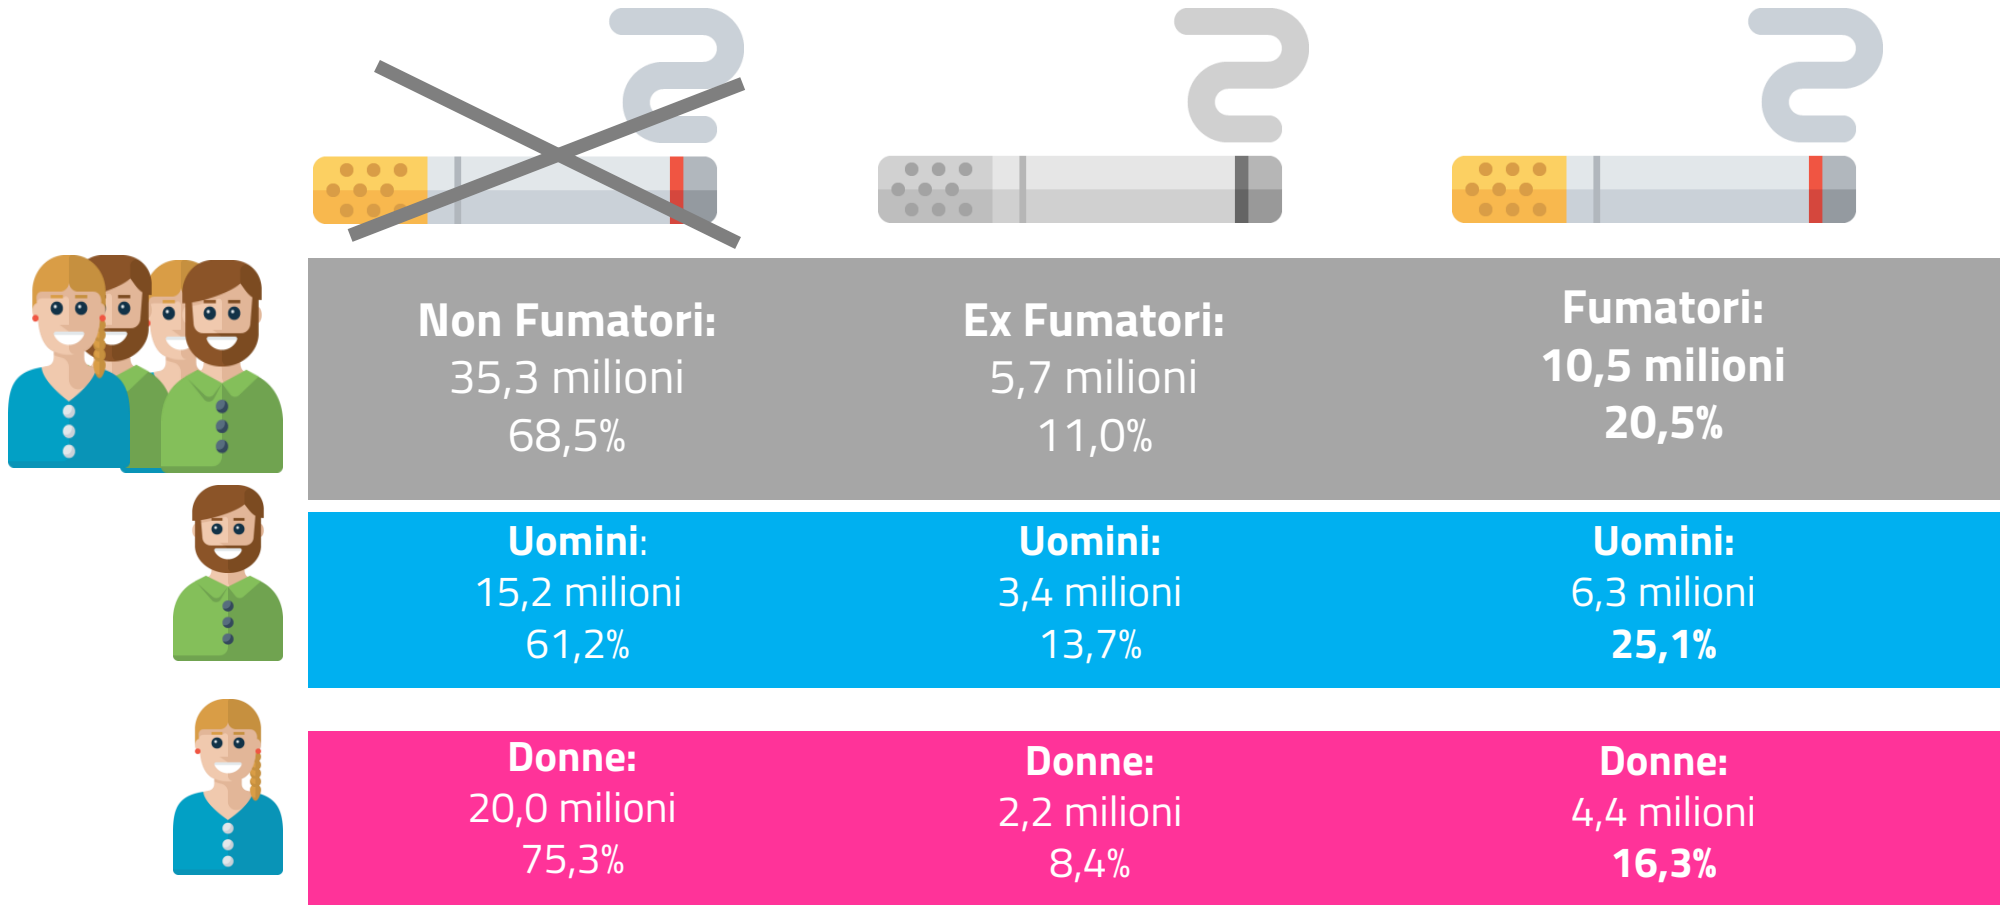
Non Fumatori:
35,3 milioni
68,5%

Ex Fumatori:
5,7 milioni
11,0%

Fumatori:
10,5 milioni
20,5%

Uomini:
15,2 milioni
61,2%

Uomini:
3,4 milioni
13,7%

Uomini:
6,3 milioni
25,1%

Donne:
20,0 milioni
75,3%

Donne:
2,2 milioni
8,4%

Donne:
4,4 milioni
16,3%